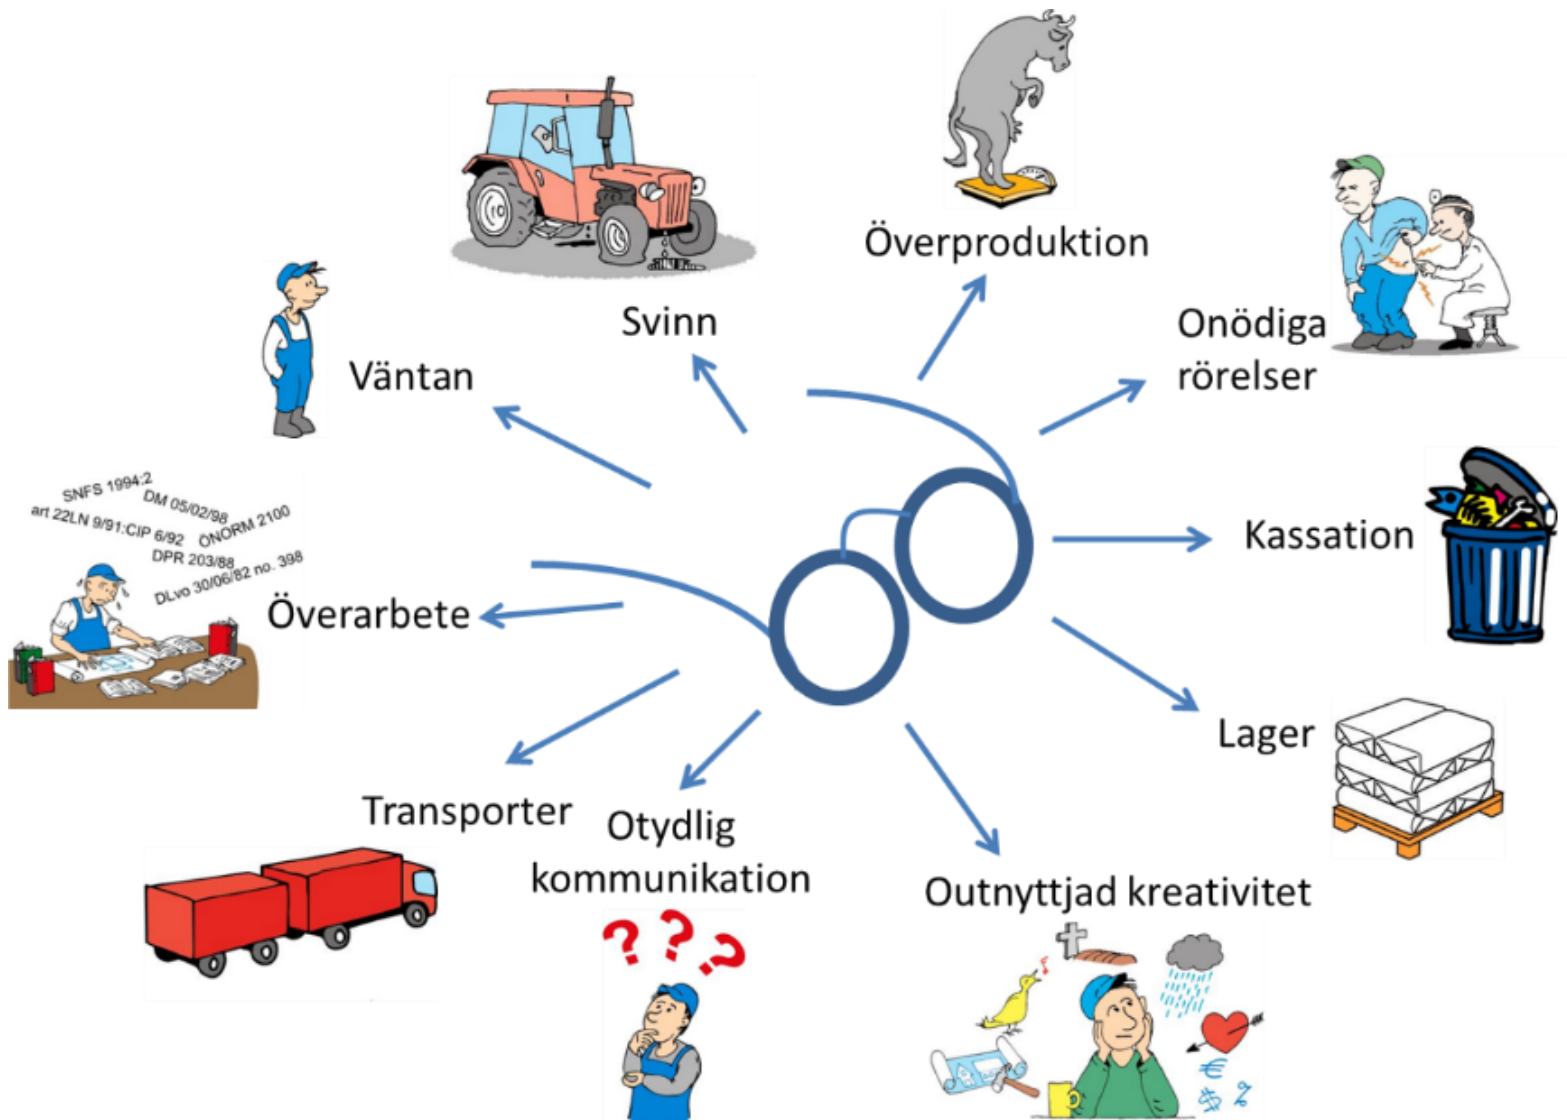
Svinn

Överproduktion

Onödiga rörelser

Väntan

SNFS 1994:2
DM 05/02/98
art 22LN 9/91:CIP 6/92
ÖNORM 2100
DPR 203/88
DLvo 30/06/82 no. 398

Kassation

Överarbete

Lager

Transporter

Otydlig kommunikation

Outnyttjad kreativitet

? ? ?